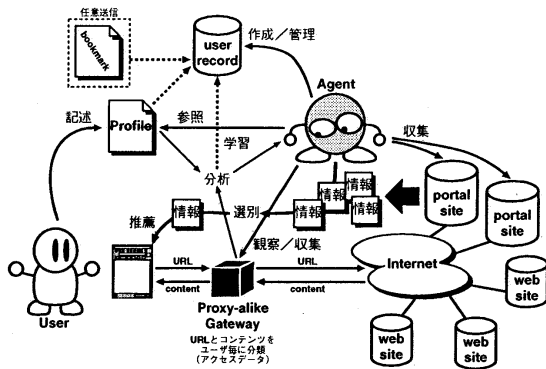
任意送信

bookmark

user record

作成／管理

Agent

記述

Profile

参照

学習

収集

分析

情報

情報

情報

情報

情報

portal site

portal site

推薦

選別

観察／収集

URL

URL

Internet

web site

content

content

User

Proxy-alike Gateway

URLとコンテンツをユーザ毎に分類（アクセスデータ）

web site

web site